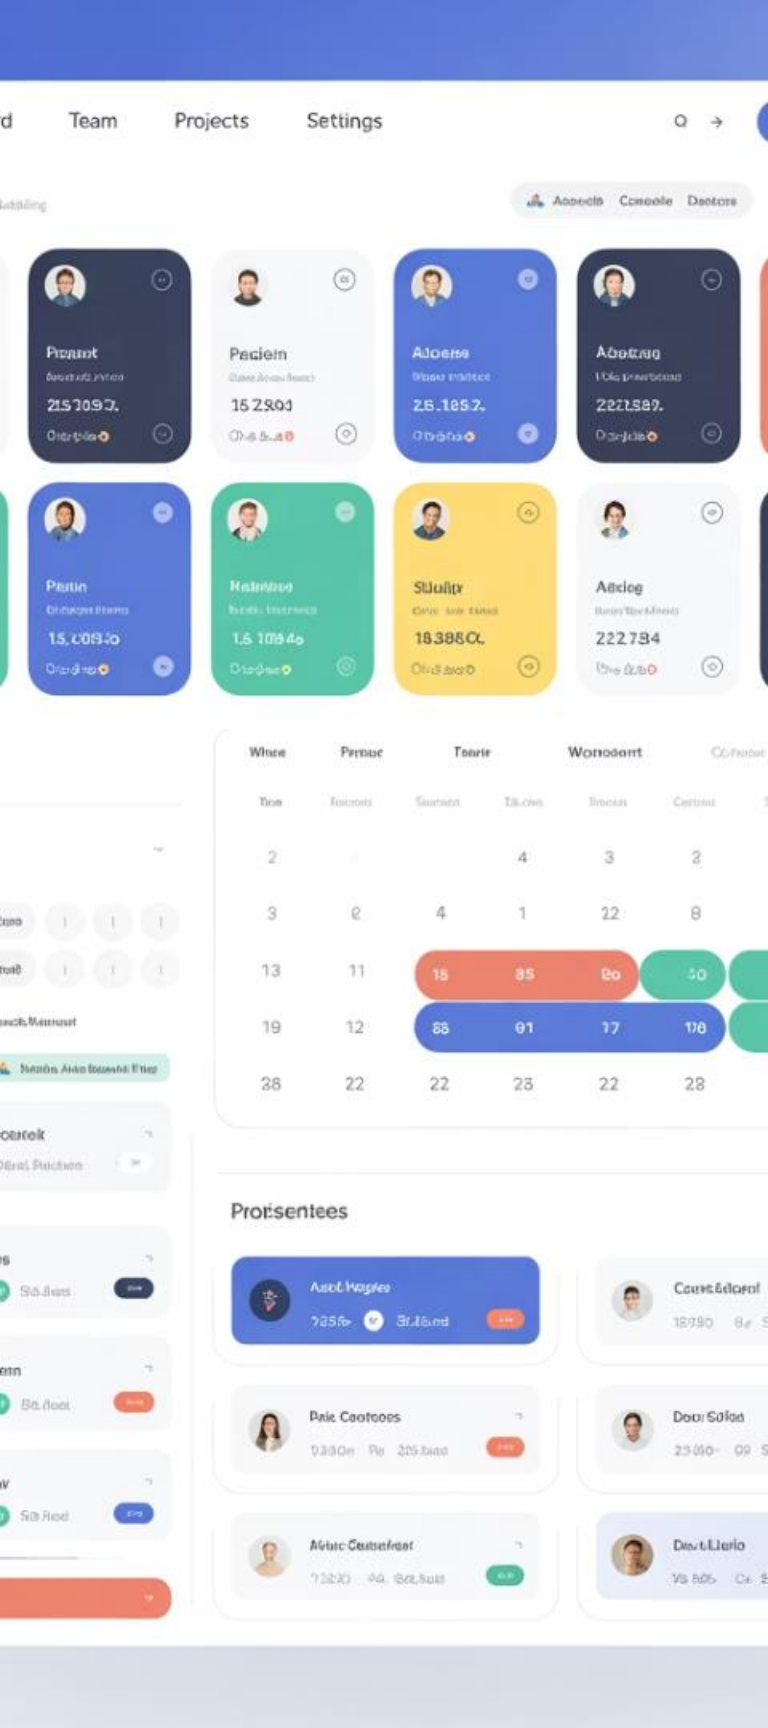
d Team Projects Settings

Aooocls Conoole Dectore

Fromot
215 1093.

Paciein
15 Z.803

Aloene
26.165.2.

Aboctuo
222.589.

Pasin
15.0080

Nalnnoo
15 10840

Stulip
18.386CL

Aeciog
222.784

Whee Prmue Tsorte Woriodort

| 2 | | | 4 | 3 | 2 |
|---|---|---|---|---|---|
| 3 | 2 | 4 | 1 | 22 | 8 |
| 13 | 11 | 15 | 35 | 20 | 40 |
| 19 | 12 | 88 | 01 | 17 | 108 |
| 28 | 22 | 22 | 23 | 22 | 28 |

Prorsentees

Asot Hogles
Couet Edonl
Paic Coctoces
Doui Solio
Aibuc Caotalnet
Dieut Llerlo